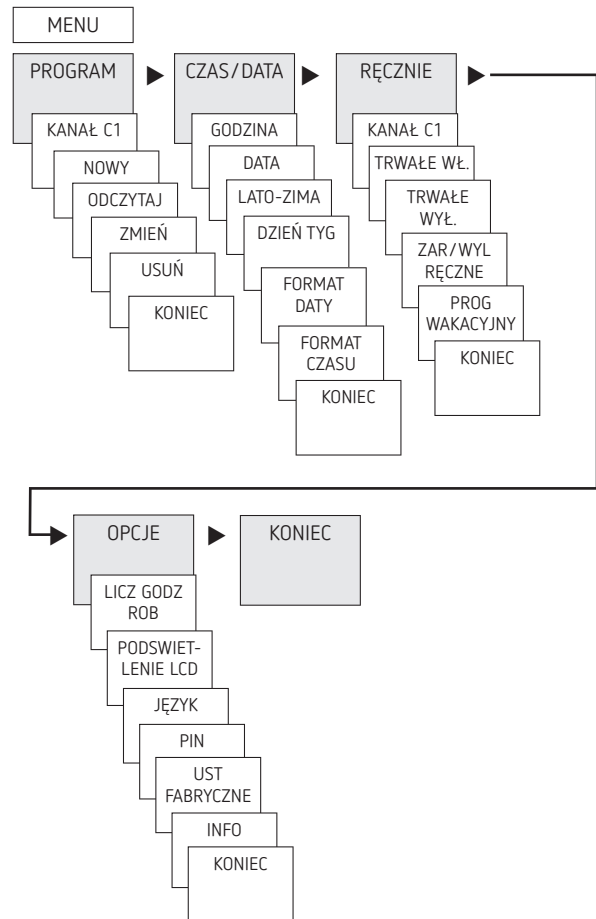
MENU

PROGRAM

KANAŁ C1

NOWY

ODCZYTAJ

ZMIEŃ

USUŃ

KONIEC

CZAS/DATA

GODZINA

DATA

LATO-ZIMA

DZIEŃ TYG

FORMAT DATY

FORMAT CZASU

KONIEC

RĘCZNIE

KANAŁ C1

TRWAŁE WŁ.

TRWAŁE WYŁ.

ZAR/WYL RĘCZNE

PROG WAKACYJNY

KONIEC

OPCJE

LICZ GODZ ROB

PODSWIETLENIE LCD

JĘZYK

PIN

UST FABRYCZNE

INFO

KONIEC

KONIEC